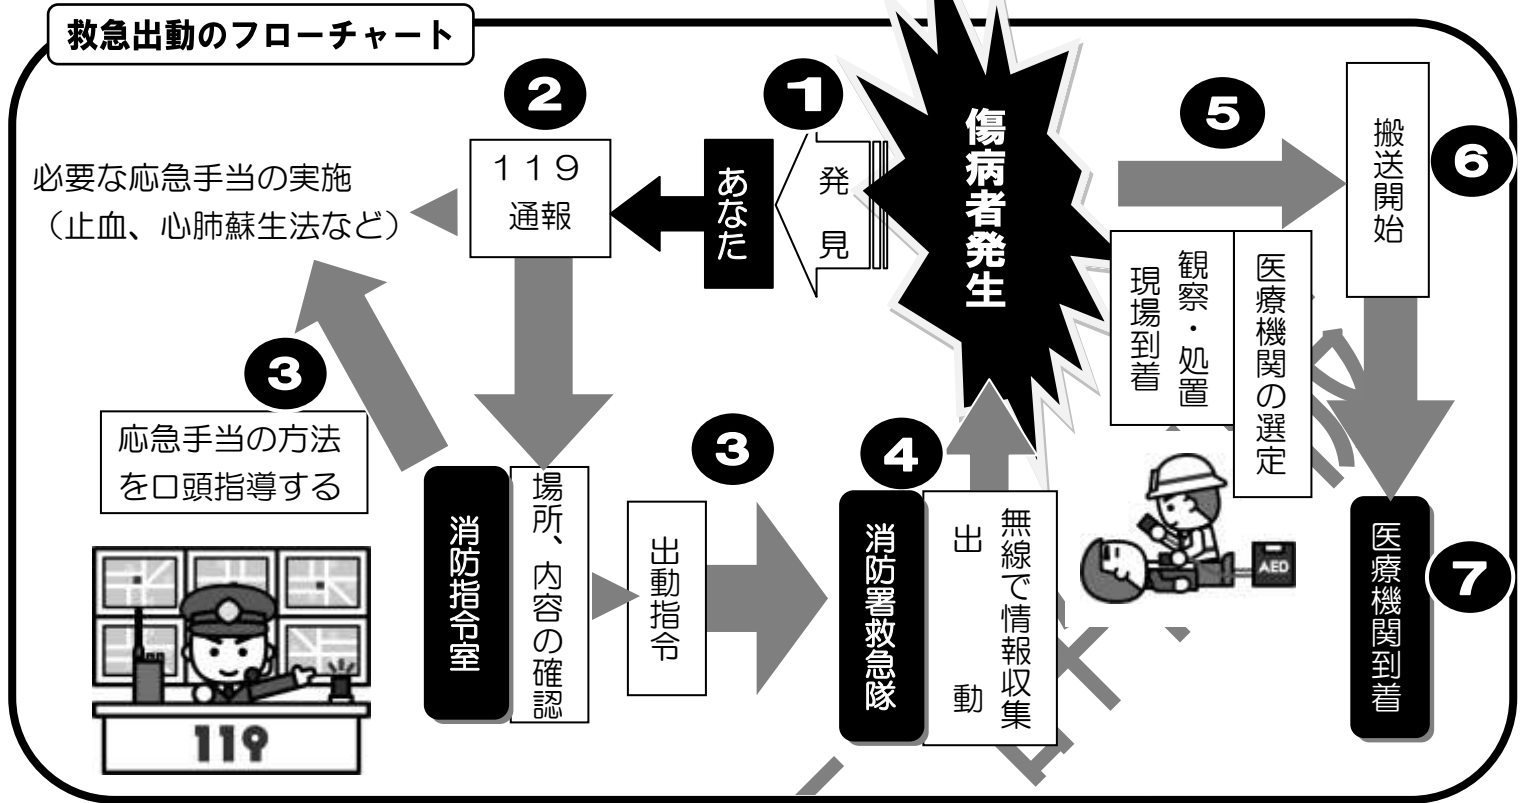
救急出動のフローチャート

❶ 傷病者発生

発見

あなた

❷ 119 通報

必要な応急手当の実施（止血、心肺蘇生法など）

❸ 応急手当の方法を口頭指導する

消防指令室

場所、内容の確認

❸ 出動指令

❹ 消防署救急隊

無線で情報収集 出動

現場到着

観察・処置

医療機関の選定

❺

搬送開始 ❻

医療機関到着 ❼

AED

119